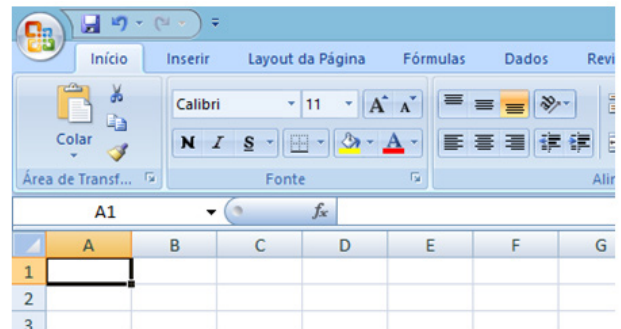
Início Inserir Layout da Página Fórmulas Dados Revi

Colar

Área de Transf...

Calibri 11

N I S

A

Fonte

Alir

A1

$f_x$

| | A | B | C | D | E | F | G |
|---|---|---|---|---|---|---|---|
| 1 | | | | | | | |
| 2 | | | | | | | |
| 3 | | | | | | | |